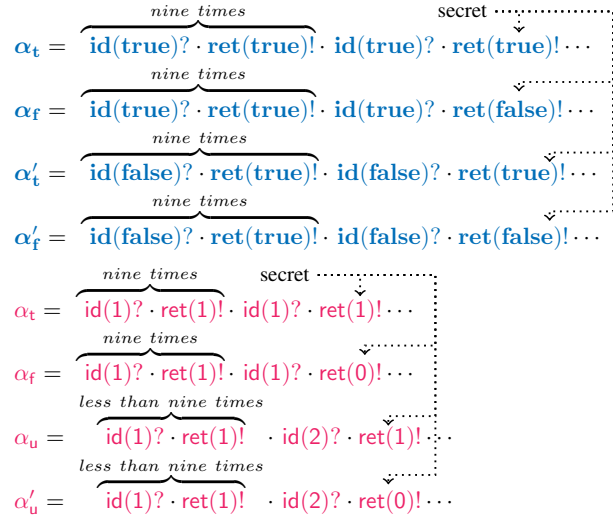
$\boldsymbol{\alpha_t} = \overbrace{\mathbf{id(true)?} \cdot \mathbf{ret(true)!}}^{nine\ times} \cdot \mathbf{id(true)?} \cdot \mathbf{ret(true)!} \cdots$ secret

$\boldsymbol{\alpha_f} = \overbrace{\mathbf{id(true)?} \cdot \mathbf{ret(true)!}}^{nine\ times} \cdot \mathbf{id(true)?} \cdot \mathbf{ret(false)!} \cdots$

$\boldsymbol{\alpha'_t} = \overbrace{\mathbf{id(false)?} \cdot \mathbf{ret(true)!}}^{nine\ times} \cdot \mathbf{id(false)?} \cdot \mathbf{ret(true)!} \cdots$

$\boldsymbol{\alpha'_f} = \overbrace{\mathbf{id(false)?} \cdot \mathbf{ret(true)!}}^{nine\ times} \cdot \mathbf{id(false)?} \cdot \mathbf{ret(false)!} \cdots$

$\alpha_{\mathsf{t}} = \overbrace{\mathsf{id}(1)? \cdot \mathsf{ret}(1)!}^{nine\ times} \cdot \mathsf{id}(1)? \cdot \mathsf{ret}(1)! \cdots$ secret

$\alpha_{\mathsf{f}} = \overbrace{\mathsf{id}(1)? \cdot \mathsf{ret}(1)!}^{nine\ times} \cdot \mathsf{id}(1)? \cdot \mathsf{ret}(0)! \cdots$

$\alpha_{\mathsf{u}} = \overbrace{\mathsf{id}(1)? \cdot \mathsf{ret}(1)!}^{less\ than\ nine\ times} \cdot \mathsf{id}(2)? \cdot \mathsf{ret}(1)! \cdots$

$\alpha'_{\mathsf{u}} = \overbrace{\mathsf{id}(1)? \cdot \mathsf{ret}(1)!}^{less\ than\ nine\ times} \cdot \mathsf{id}(2)? \cdot \mathsf{ret}(0)! \cdots$